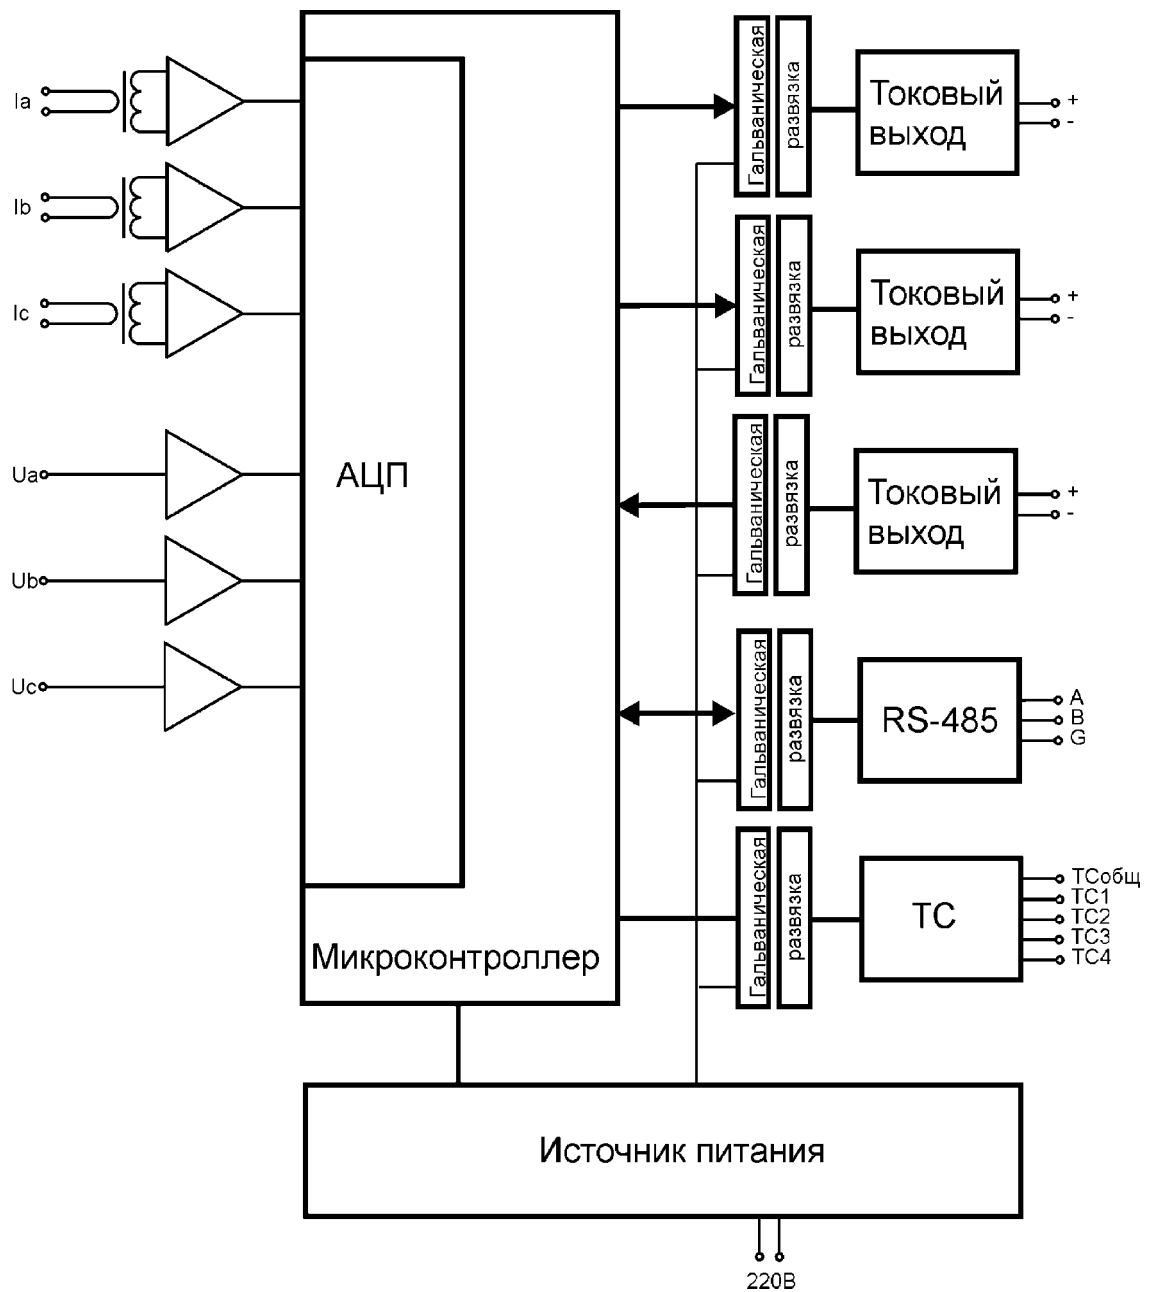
Ia

Ib

Ic

Ua

Ub

Uc

АЦП

Микроконтроллер

Гальваническая развязка

Токовый выход

+
-

Гальваническая развязка

Токовый выход

+
-

Гальваническая развязка

Токовый выход

+
-

Гальваническая развязка

RS-485

A
B
G

Гальваническая развязка

ТС

ТСобщ
ТС1
ТС2
ТС3
ТС4

Источник питания

220В